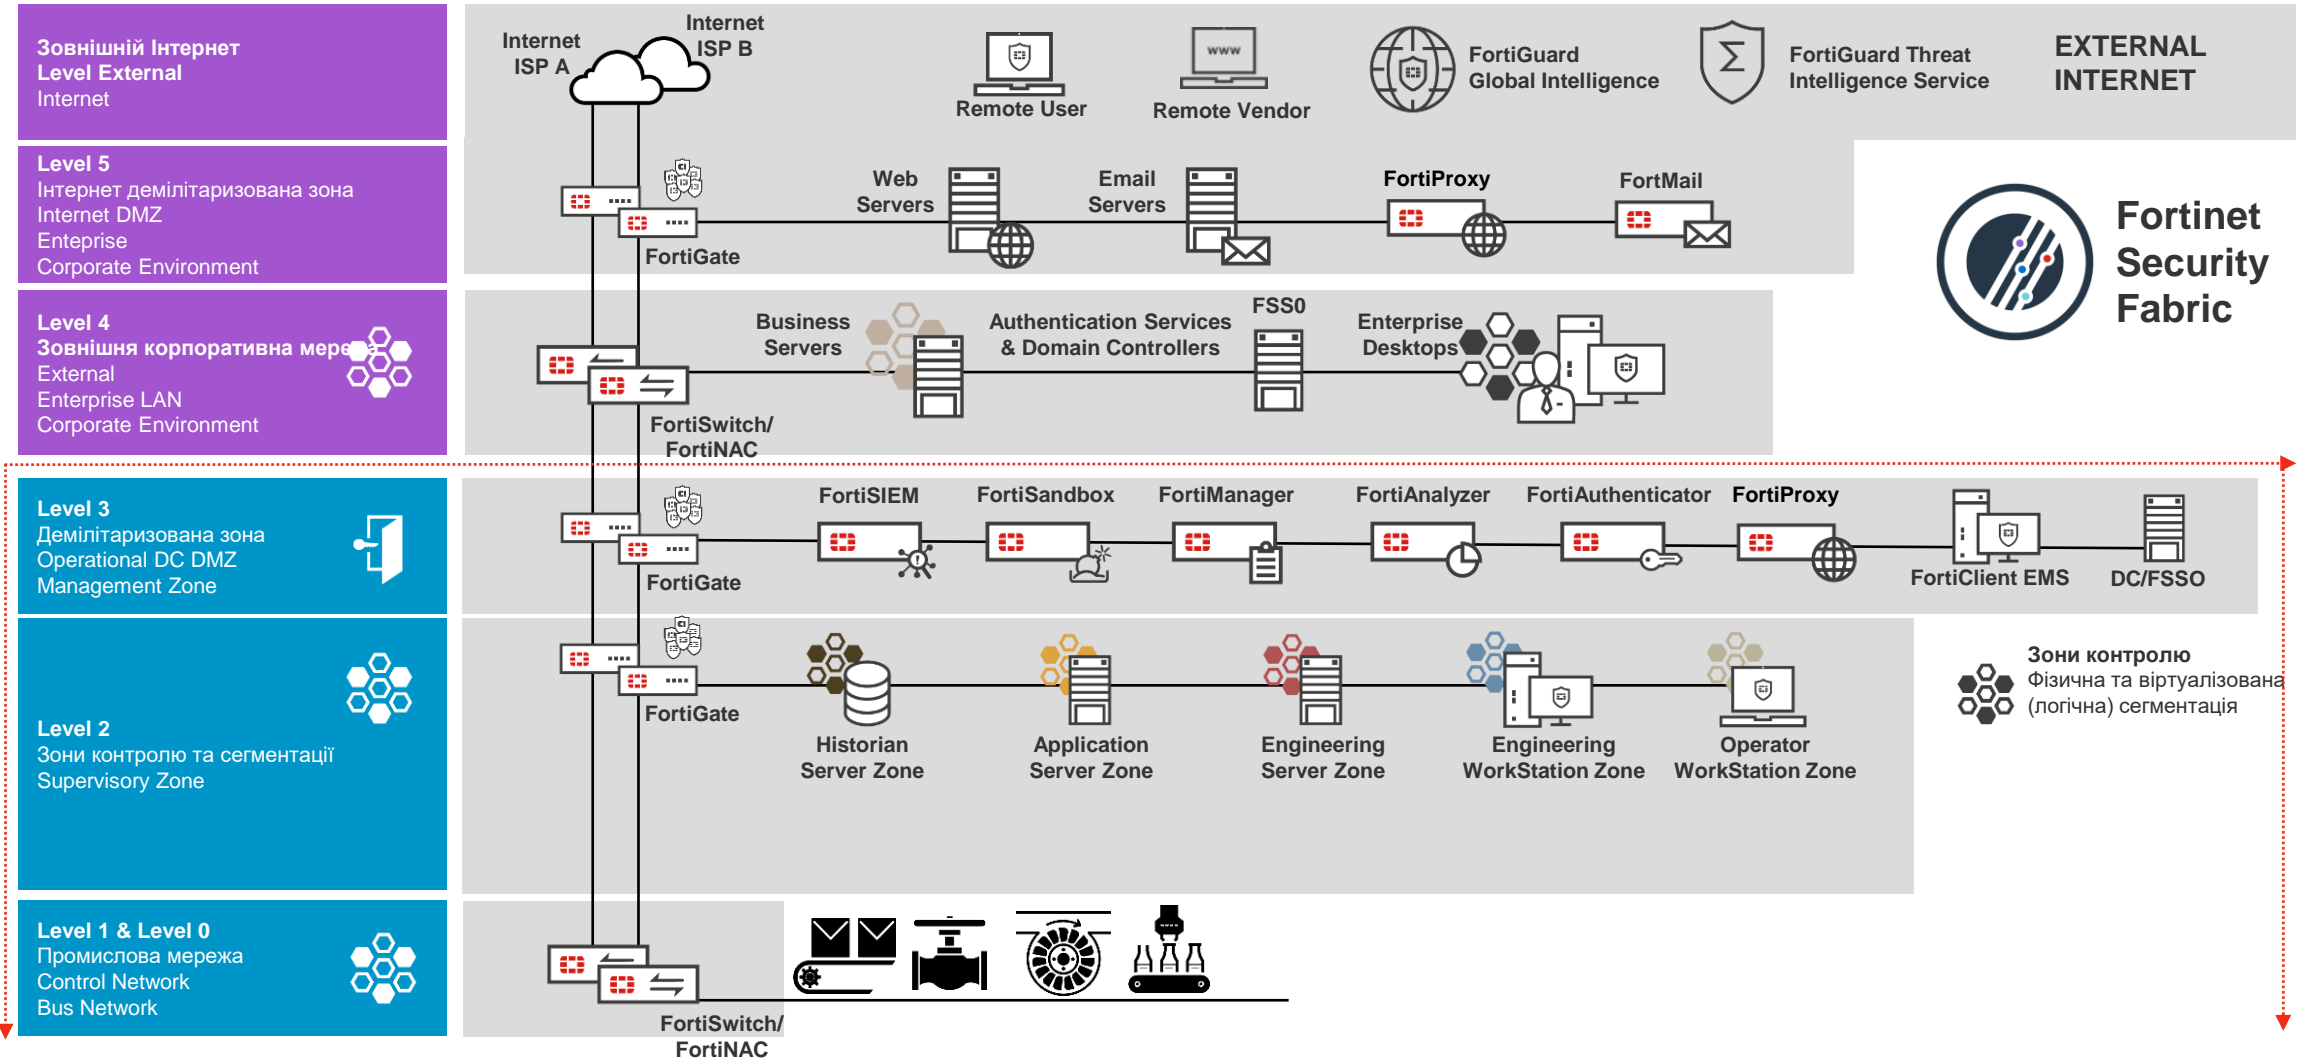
Зовнішній Інтернет
Level External
Internet

Level 5
Інтернет демілітаризована зона
Internet DMZ
Entepríse
Corporate Environment

Level 4
Зовнішня корпоративна мере
External
Enterprise LAN
Corporate Environment

Level 3
Демілітаризована зона
Operational DC DMZ
Management Zone

Level 2
Зони контролю та сегментації
Supervisory Zone

Level 1 & Level 0
Промислова мережа
Control Network
Bus Network

Internet ISP A
Internet ISP B
Remote User
Remote Vendor
FortiGuard Global Intelligence
FortiGuard Threat Intelligence Service
EXTERNAL INTERNET

Web Servers
Email Servers
FortiProxy
FortMail
FortiGate

Fortinet Security Fabric

Business Servers
Authentication Services & Domain Controllers
FSS0
Enterprise Desktops
FortiSwitch/ FortiNAC

FortiSIEM
FortiSandbox
FortiManager
FortiAnalyzer
FortiAuthenticator
FortiProxy
FortiGate
FortiClient EMS
DC/FSSO

FortiGate
Historian Server Zone
Application Server Zone
Engineering Server Zone
Engineering WorkStation Zone
Operator WorkStation Zone

Зони контролю
Фізична та віртуалізована (логічна) сегментація

FortiSwitch/ FortiNAC